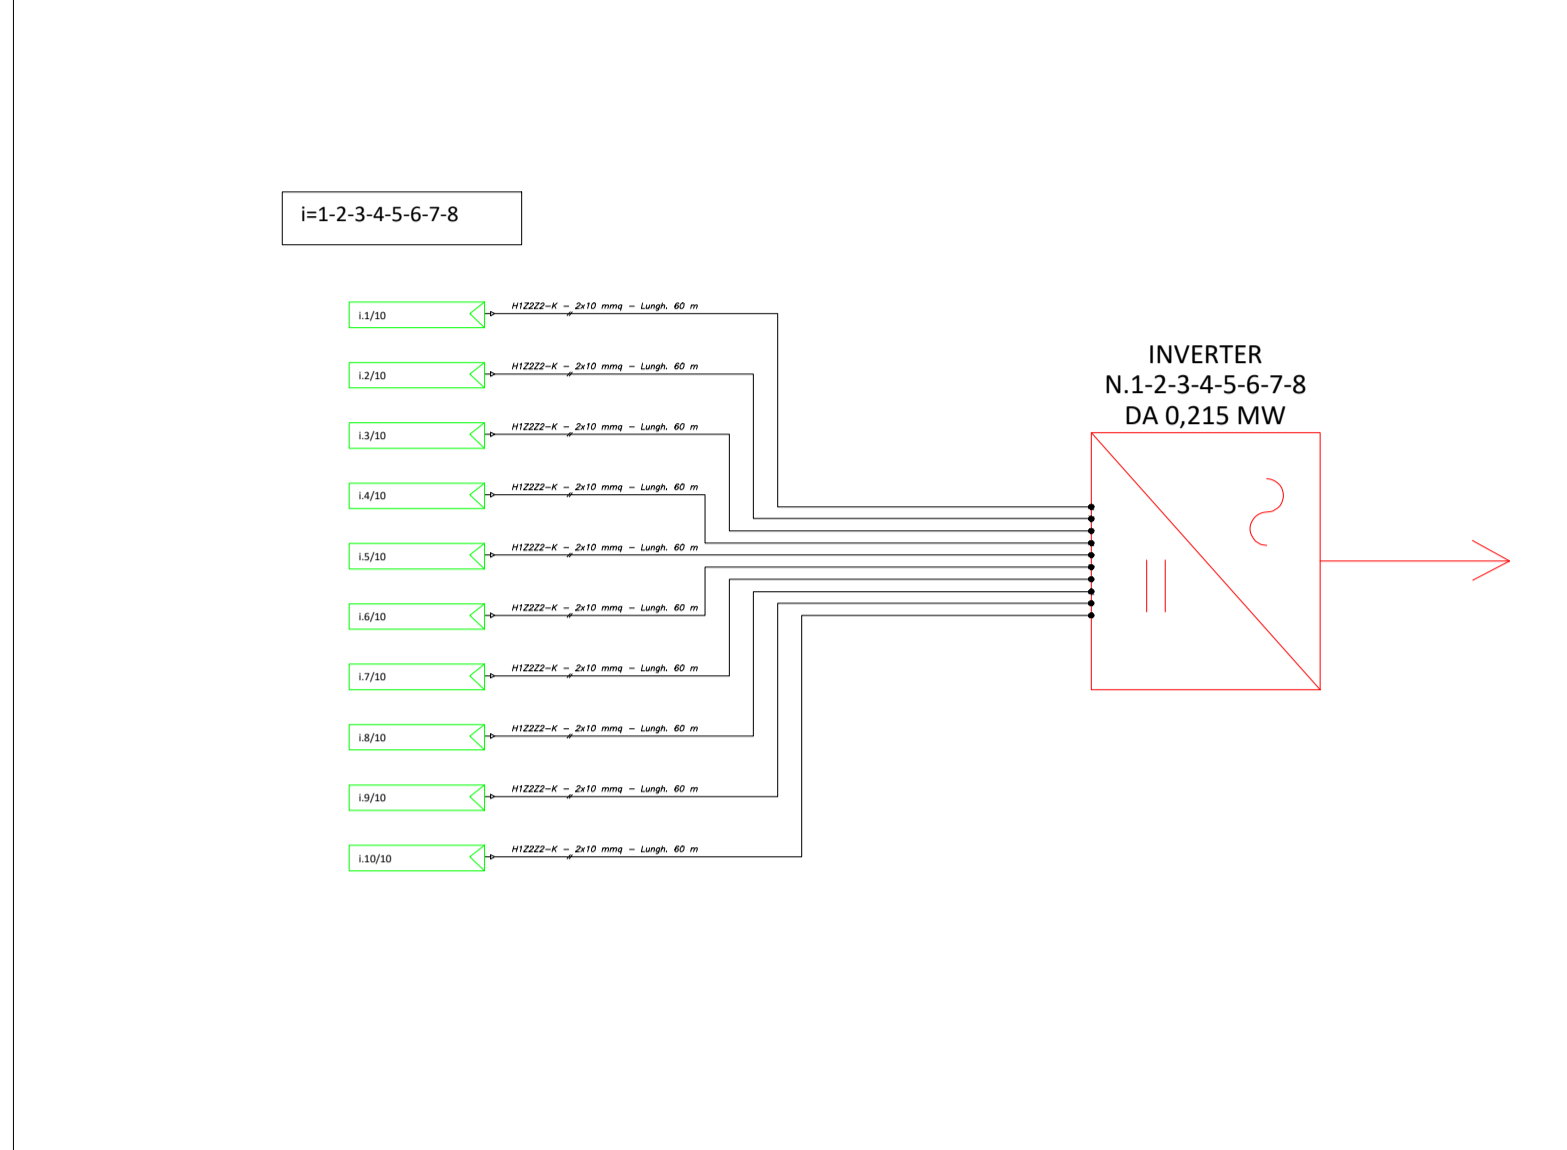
i=1-2-3-4-5-6-7-8

i.1/10
H1Z2Z2-K – 2x10 mmq – Lungh. 60 m

i.2/10
H1Z2Z2-K – 2x10 mmq – Lungh. 60 m

i.3/10
H1Z2Z2-K – 2x10 mmq – Lungh. 60 m

i.4/10
H1Z2Z2-K – 2x10 mmq – Lungh. 60 m

i.5/10
H1Z2Z2-K – 2x10 mmq – Lungh. 60 m

i.6/10
H1Z2Z2-K – 2x10 mmq – Lungh. 60 m

i.7/10
H1Z2Z2-K – 2x10 mmq – Lungh. 60 m

i.8/10
H1Z2Z2-K – 2x10 mmq – Lungh. 60 m

i.9/10
H1Z2Z2-K – 2x10 mmq – Lungh. 60 m

i.10/10
H1Z2Z2-K – 2x10 mmq – Lungh. 60 m

INVERTER
N.1-2-3-4-5-6-7-8
DA 0,215 MW